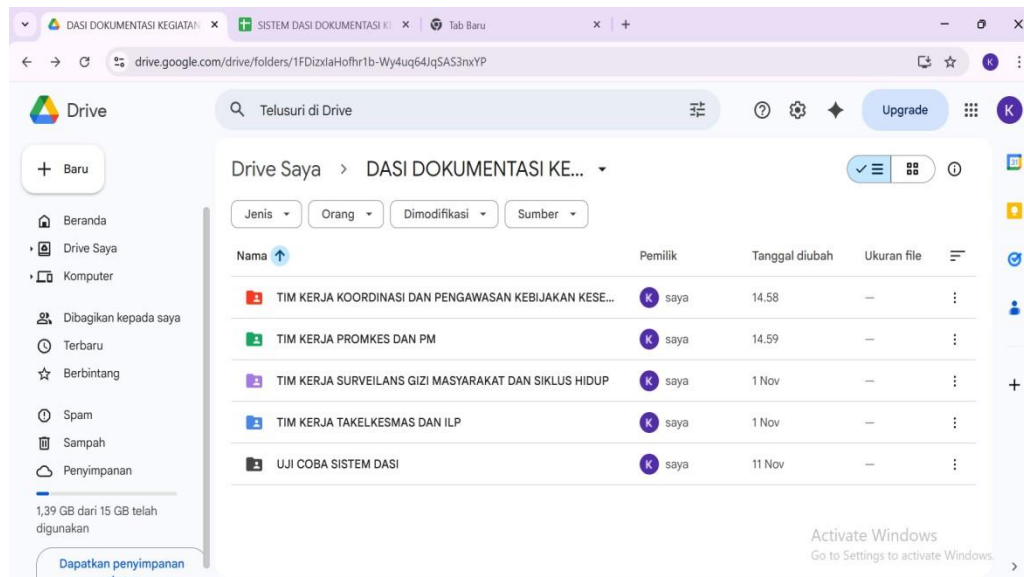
DASI DOKUMENTASI KEGIATAN ×
SISTEM DASI DOKUMENTASI K ×
Tab Baru ×
+

drive.google.com/drive/folders/1FDizxIaHofhr1b-Wy4uq64JqSAS3nxYP

Drive
Telusuri di Drive
Upgrade
K

Baru
Beranda
Drive Saya
Komputer
Dibagikan kepada saya
Terbaru
Berbintang
Spam
Sampah
Penyimpanan
1,39 GB dari 15 GB telah digunakan
Dapatkan penyimpanan

Drive Saya > DASI DOKUMENTASI KE...

Jenis
Orang
Dimodifikasi
Sumber

| Nama | Pemilik | Tanggal diubah | Ukuran file |
|---|---|---|---|
| TIM KERJA KOORDINASI DAN PENGAWASAN KEBIJAKAN KESE... | K saya | 14.58 | — |
| TIM KERJA PROMKES DAN PM | K saya | 14.59 | — |
| TIM KERJA SURVEILANS GIZI MASYARAKAT DAN SIKLUS HIDUP | K saya | 1 Nov | — |
| TIM KERJA TAKELKESMAS DAN ILP | K saya | 1 Nov | — |
| UJI COBA SISTEM DASI | K saya | 11 Nov | — |

Activate Windows
Go to Settings to activate Windows.